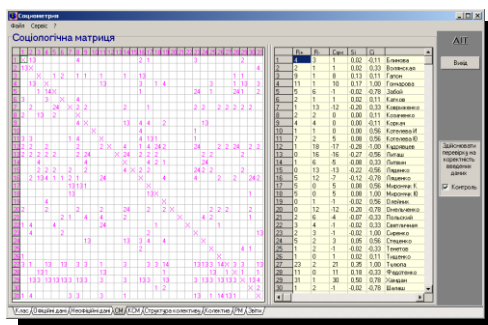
Соціометрія
Файл Сервіс ?
Соціологічна матриця

| | R+ | R- | Cps | Si | Ci | |
|---|---|---|---|---|---|---|
| 1 | 4 | 3 | 1 | 0,02 | -0,11 | Бланова |
| 2 | 1 | 0 | 1 | 0,02 | 0,33 | Волинська |
| 3 | 1 | 8 | 13 | 0,13 | 0,11 | Гапон |
| 4 | 11 | 1 | 10 | 0,17 | 1,00 | Гончарова |
| 5 | 5 | 6 | 1 | 0,02 | -0,78 | Забай |
| 6 | 2 | 1 | 1 | 0,02 | 0,11 | Катков |
| 7 | 1 | 13 | -12 | 0,20 | -0,33 | Коваленко |
| 8 | 2 | 2 | 0 | 0,00 | -0,11 | Козаченко |
| 9 | 4 | 4 | 0 | 0,00 | -0,11 | Корнев |
| 10 | 1 | 1 | 0 | 0,00 | 0,56 | Котелева И |
| 11 | 1 | 5 | 0 | 0,00 | 0,56 | Котелева Ю |
| 12 | 1 | 18 | -17 | 0,28 | -1,00 | Кудрявцев |
| 13 | 0 | 16 | -16 | 0,27 | -0,56 | Литаш |
| 14 | 1 | 6 | -5 | 0,08 | 0,33 | Литвин |
| 15 | 0 | 13 | -13 | 0,22 | -0,56 | Ляшенко |
| 16 | 5 | 12 | -7 | 0,12 | -0,78 | Ляшенко |
| 17 | 5 | 0 | 5 | 0,08 | 0,56 | Миронюк К. |
| 18 | 5 | 0 | 5 | 0,08 | 1,00 | Миронюк Ю |
| 19 | 0 | 1 | -1 | 0,02 | 0,56 | Олійник |
| 20 | 0 | 12 | -12 | 0,20 | -0,78 | Омельяненко |
| 21 | 2 | 6 | -4 | 0,07 | -0,33 | Польовий |
| 22 | 3 | 4 | -1 | 0,02 | -0,33 | Святенчная |
| 23 | 3 | 2 | 1 | 0,02 | 1,00 | Сиренко |
| 24 | 5 | 2 | 3 | 0,05 | 0,56 | Стешенко |
| 25 | 1 | 2 | -1 | 0,02 | -0,11 | Тенетов |
| 26 | 1 | 0 | 1 | 0,02 | 0,11 | Тищенко |
| 27 | 23 | 2 | 21 | 0,35 | 1,00 | Тукова |
| 28 | 11 | 0 | 11 | 0,18 | -0,33 | Федотенко |
| 29 | 31 | 1 | 30 | 0,50 | 0,78 | Ханцан |
| 30 | 1 | 2 | -1 | 0,02 | -0,78 | Шапаш |

АП
Вихід
Здійснювати перевірку на коректність введених даних
Контроль

Клас | Вхідні дані | Неофіційні дані | СМ | КСМ | Структура колективу | Колектив | РМ | Звіти